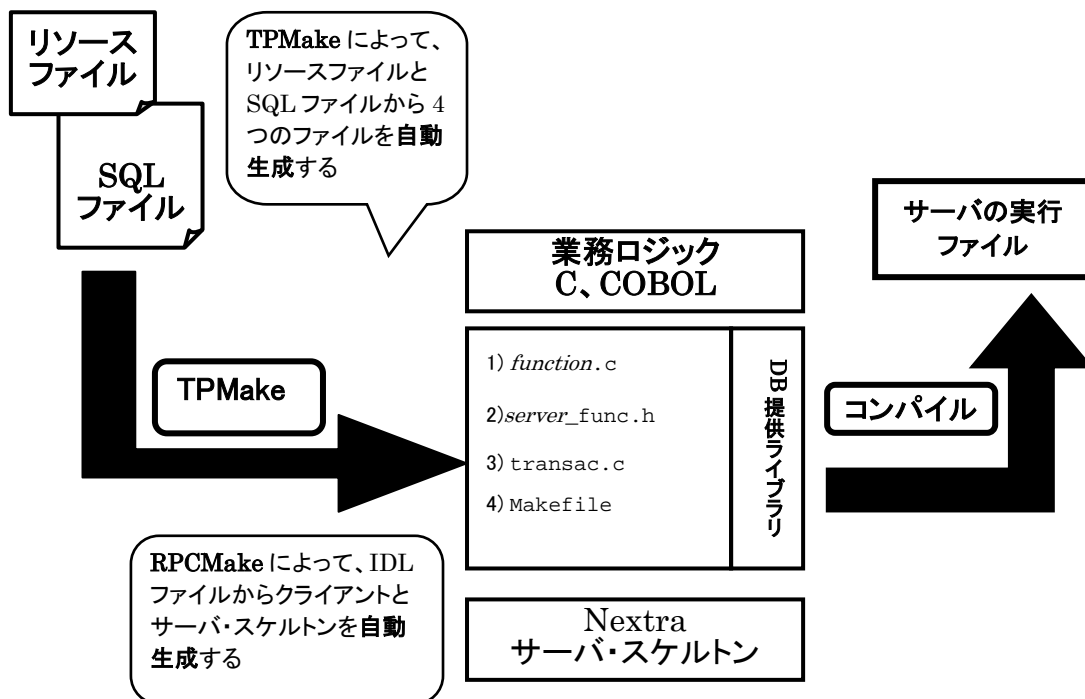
リソースファイル

SQLファイル

TPMake によって、リソースファイルと SQL ファイルから 4 つのファイルを自動生成する

サーバの実行ファイル

業務ロジック
C、COBOL

TPMake

1) function.c
2)server_func.h
3) transac.c
4) Makefile

DB提供ライブラリ

コンパイル

RPCMake によって、IDL ファイルからクライアントとサーバ・スケルトンを自動生成する

Nextra
サーバ・スケルトン